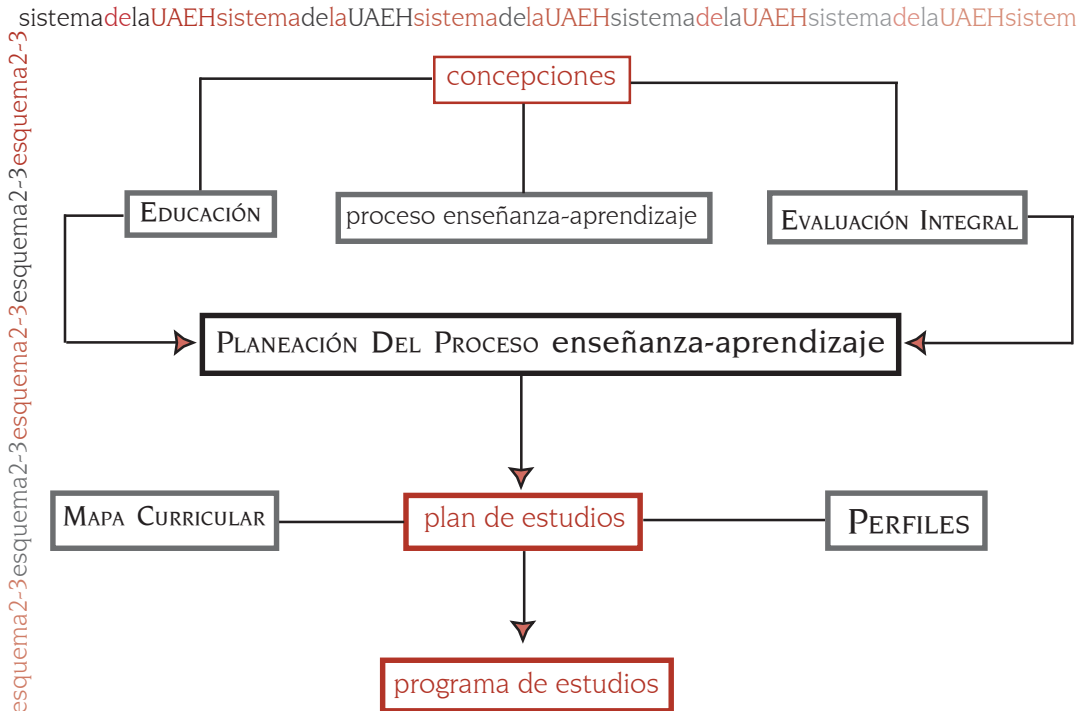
sistemadelaUAEHsistemadelaUAEHsistemadelaUAEHsistemadelaUAEHsistemadelaUAEHsistem

esquema2-3esquema2-3esquema2-3esquema2-3esquema2-3esquema2-3

concepciones

Educación

proceso enseñanza-aprendizaje

Evaluación Integral

Planeación Del Proceso enseñanza-aprendizaje

Mapa Curricular

plan de estudios

Perfiles

programa de estudios